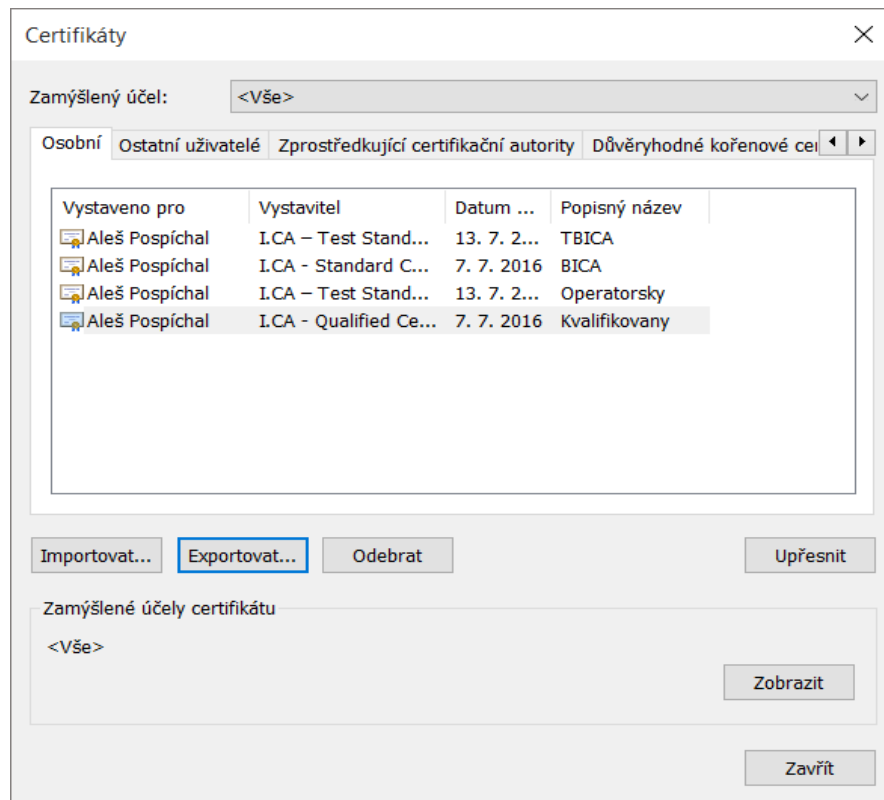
Certifikáty

Zamýšlený účel: <Vše>

Osobní | Ostatní uživatelé | Zprostředkující certifikační autority | Důvěryhodné kořenové cer

| Vystaveno pro | Vystavitel | Datum ... | Popisný název |
|---|---|---|---|
| Aleš Pospíchal | I.CA – Test Stand... | 13. 7. 2... | TBICA |
| Aleš Pospíchal | I.CA - Standard C... | 7. 7. 2016 | BICA |
| Aleš Pospíchal | I.CA – Test Stand... | 13. 7. 2... | Operatorsky |
| Aleš Pospíchal | I.CA - Qualified Ce... | 7. 7. 2016 | Kvalifikovany |

Importovat... Exportovat... Odebrat Upřesnit

Zamýšlené účely certifikátu

<Vše>

Zobrazit

Zavřít